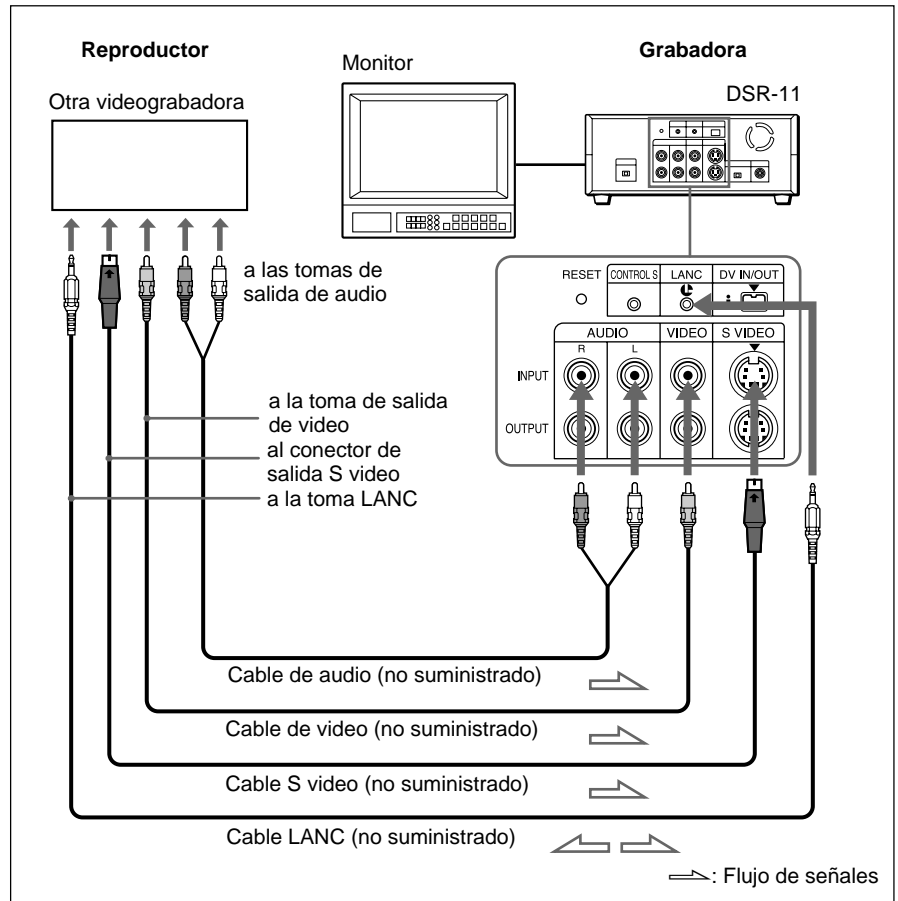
Reproductor

Otra videograbadora

Monitor

Grabadora

DSR-11

a las tomas de salida de audio

RESET

CONTROL S

LANC

DV IN/OUT

AUDIO

VIDEO

S VIDEO

R

L

INPUT

OUTPUT

a la toma de salida de video

al conector de salida S video

a la toma LANC

Cable de audio (no suministrado)

Cable de video (no suministrado)

Cable S video (no suministrado)

Cable LANC (no suministrado)

: Flujo de señales